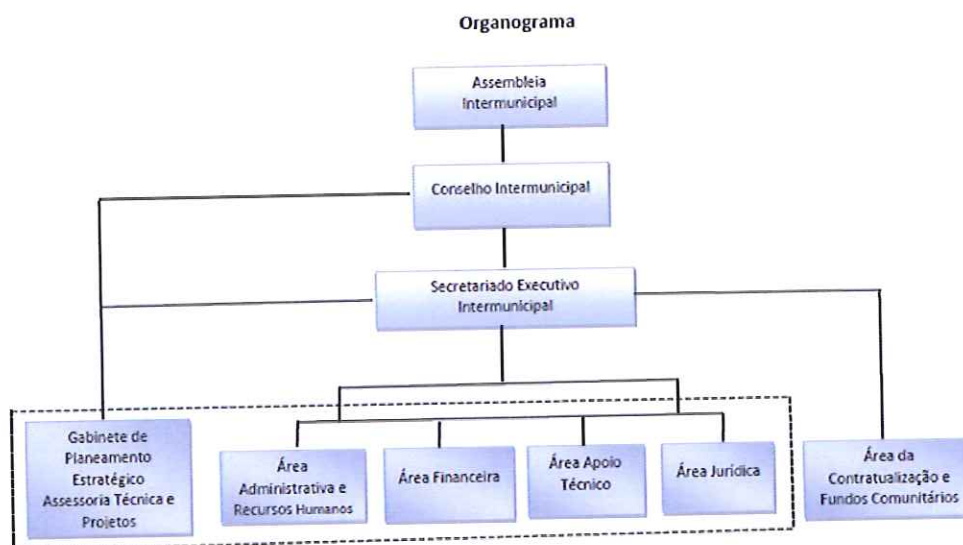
Organograma

Assembleia Intermunicipal

Conselho Intermunicipal

Secretariado Executivo Intermunicipal

Gabinete de Planeamento Estratégico Assessoria Técnica e Projetos

Área Administrativa e Recursos Humanos

Área Financeira

Área Apoio Técnico

Área Jurídica

Área da Contratualização e Fundos Comunitários